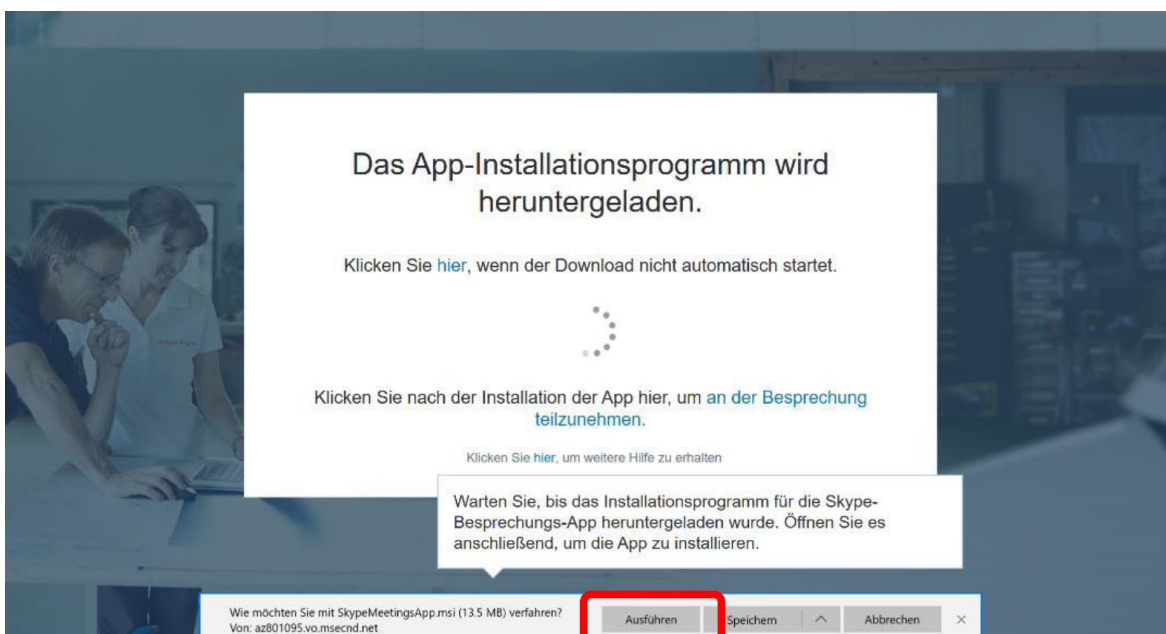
Das App-Installationsprogramm wird heruntergeladen.

Klicken Sie hier, wenn der Download nicht automatisch startet.

Klicken Sie nach der Installation der App hier, um an der Besprechung teilzunehmen.

Klicken Sie hier, um weitere Hilfe zu erhalten

Warten Sie, bis das Installationsprogramm für die Skype-Besprechungs-App heruntergeladen wurde. Öffnen Sie es anschließend, um die App zu installieren.

Wie möchten Sie mit SkypeMeetingsApp.msi (13.5 MB) verfahren?
Von: az801095.vo.msecnd.net

Ausführen

Speichern

Abbrechen

×